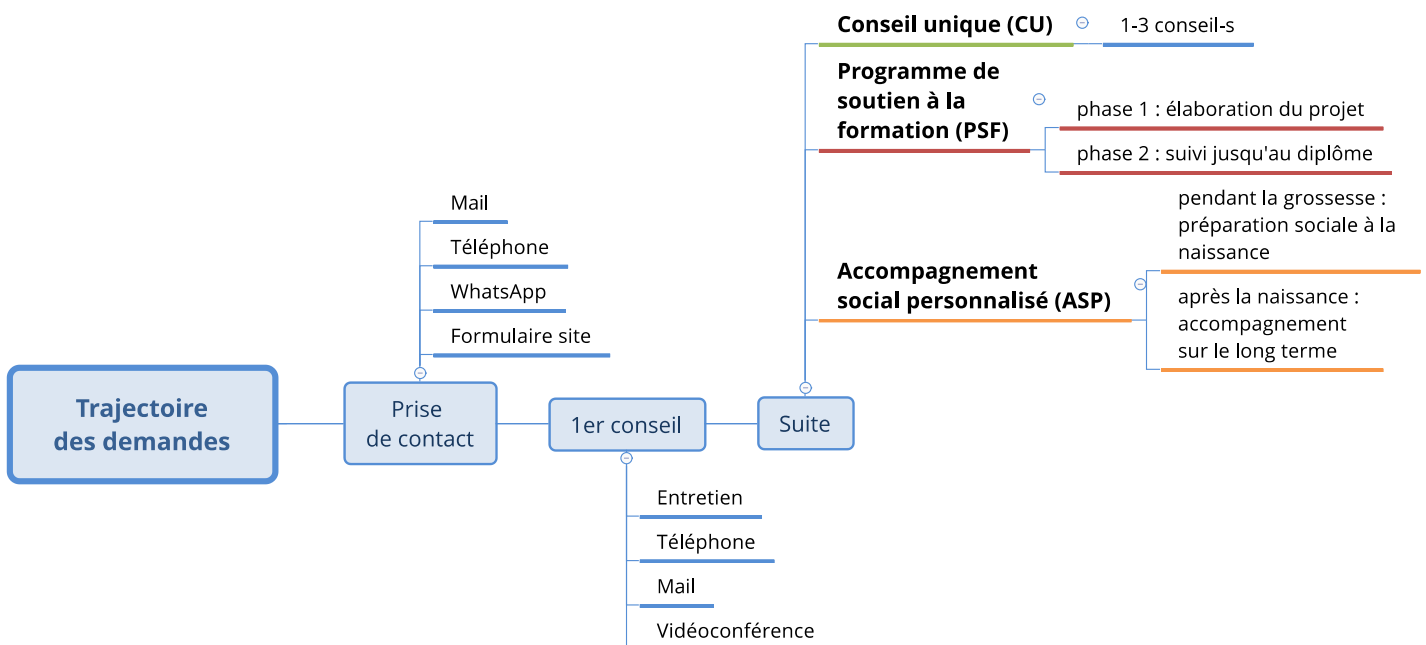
Trajectoire des demandes

Prise de contact

Mail

Téléphone

WhatsApp

Formulaire site

1er conseil

Entretien

Téléphone

Mail

Vidéoconférence

Suite

Conseil unique (CU)

1-3 conseil-s

Programme de soutien à la formation (PSF)

phase 1 : élaboration du projet

phase 2 : suivi jusqu'au diplôme

Accompagnement social personnalisé (ASP)

pendant la grossesse : préparation sociale à la naissance

après la naissance : accompagnement sur le long terme